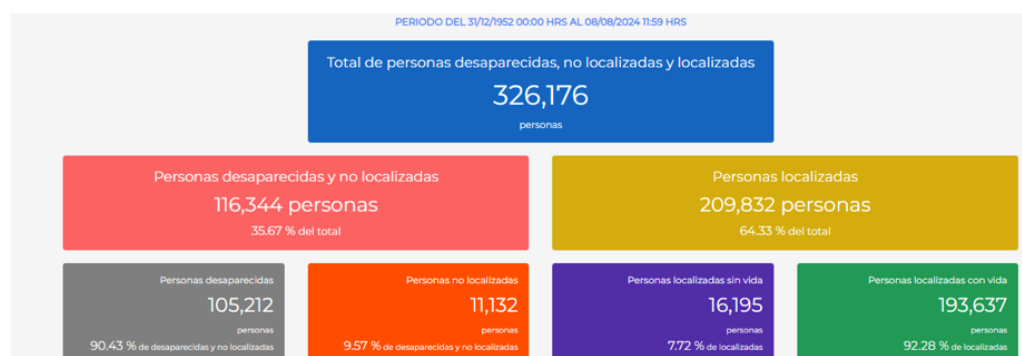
PERIODO DEL 31/12/1952 00:00 HRS AL 08/08/2024 11:59 HRS

Total de personas desaparecidas, no localizadas y localizadas
326,176
personas

Personas desaparecidas y no localizadas
116,344 personas
35.67 % del total

Personas localizadas
209,832 personas
64.33 % del total

Personas desaparecidas
105,212
personas
90.43 % de desaparecidas y no localizadas

Personas no localizadas
11,132
personas
9.57 % de desaparecidas y no localizadas

Personas localizadas sin vida
16,195
personas
7.72 % de localizadas

Personas localizadas con vida
193,637
personas
92.28 % de localizadas